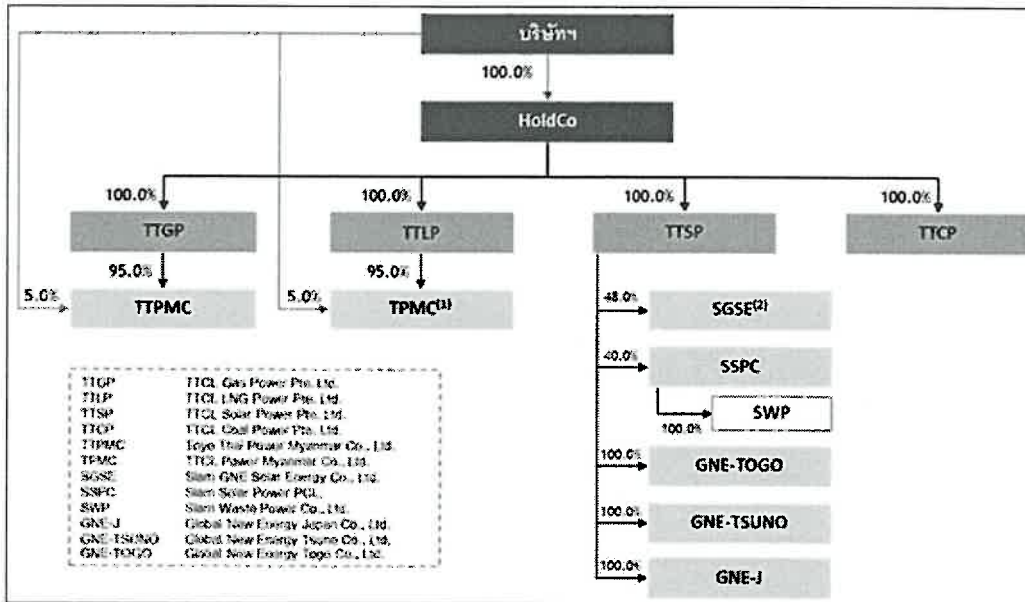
บริษัทฯ

100.0%

HoldCo

100.0%
TTGP
95.0%
5.0%
TTPMC

100.0%
TTLP
95.0%
5.0%
TPMC$^{(1)}$

100.0%
TTSP

100.0%
TTCP

48.0%
SGSE$^{(2)}$

40.0%
SSPC

SWP
100.0%

100.0%
GNE-TOGO

100.0%
GNE-TSUNO

100.0%
GNE-J

| | |
|---|---|
| TTGP | TTCL Gas Power Pte. Ltd. |
| TTLP | TTCL LNG Power Pte. Ltd. |
| TTSP | TTCL Solar Power Pte. Ltd. |
| TTCP | TTCL Coal Power Pte. Ltd. |
| TTPMC | Toyo Thai Power Myanmar Co., Ltd. |
| TPMC | TTCL Power Myanmar Co., Ltd. |
| SGSE | Siam GNE Solar Energy Co., Ltd. |
| SSPC | Siam Solar Power PCL. |
| SWP | Siam Waste Power Co., Ltd. |
| GNE-J | Global New Energy Japan Co., Ltd. |
| GNE-TSUNO | Global New Energy Tsuno Co., Ltd. |
| GNE-TOGO | Global New Energy Togo Co., Ltd. |